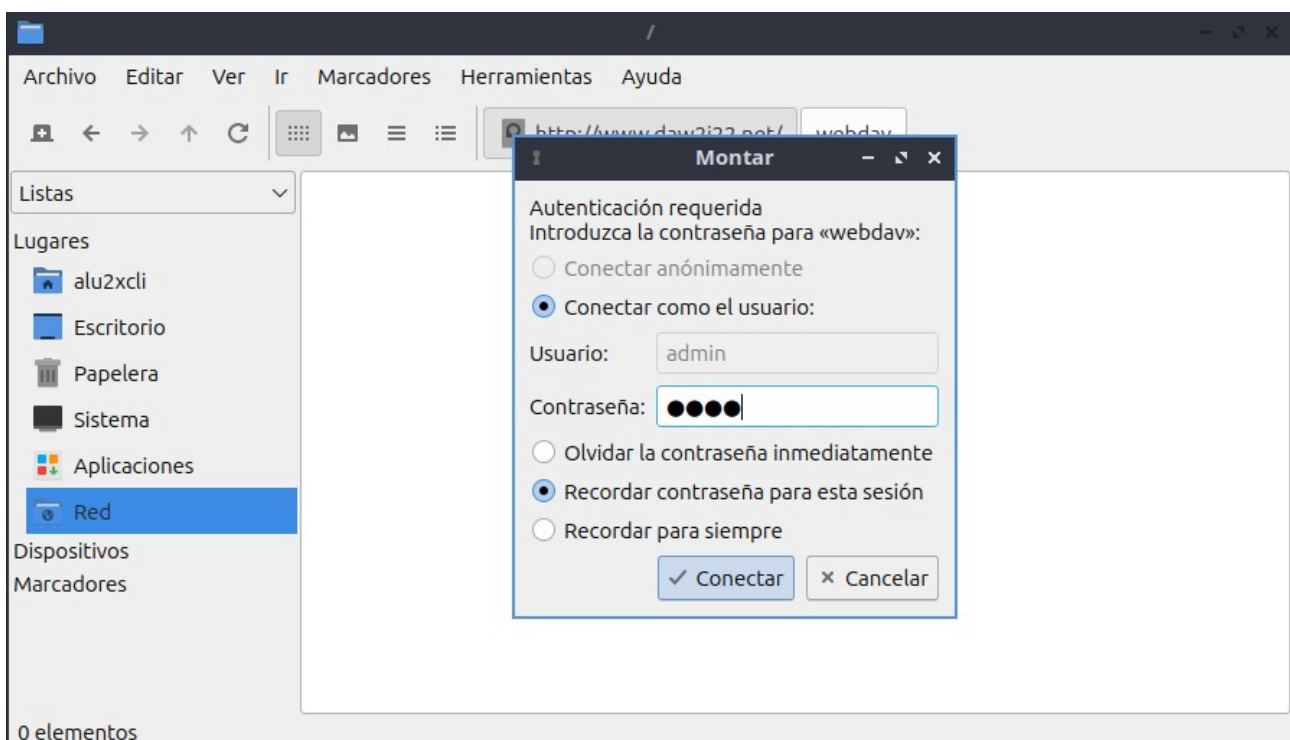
/

Archivo Editar Ver Ir Marcadores Herramientas Ayuda

http://www.daw2i22.net/ webdav

Montar

Listas

Lugares

alu2xcli

Escritorio

Papelera

Sistema

Aplicaciones

Red

Dispositivos

Marcadores

Autenticación requerida
Introduzca la contraseña para «webdav»:

Conectar anónimamente

Conectar como el usuario:

Usuario: admin

Contraseña: ●●●●

Olvidar la contraseña inmediatamente

Recordar contraseña para esta sesión

Recordar para siempre

✓ Conectar × Cancelar

0 elementos